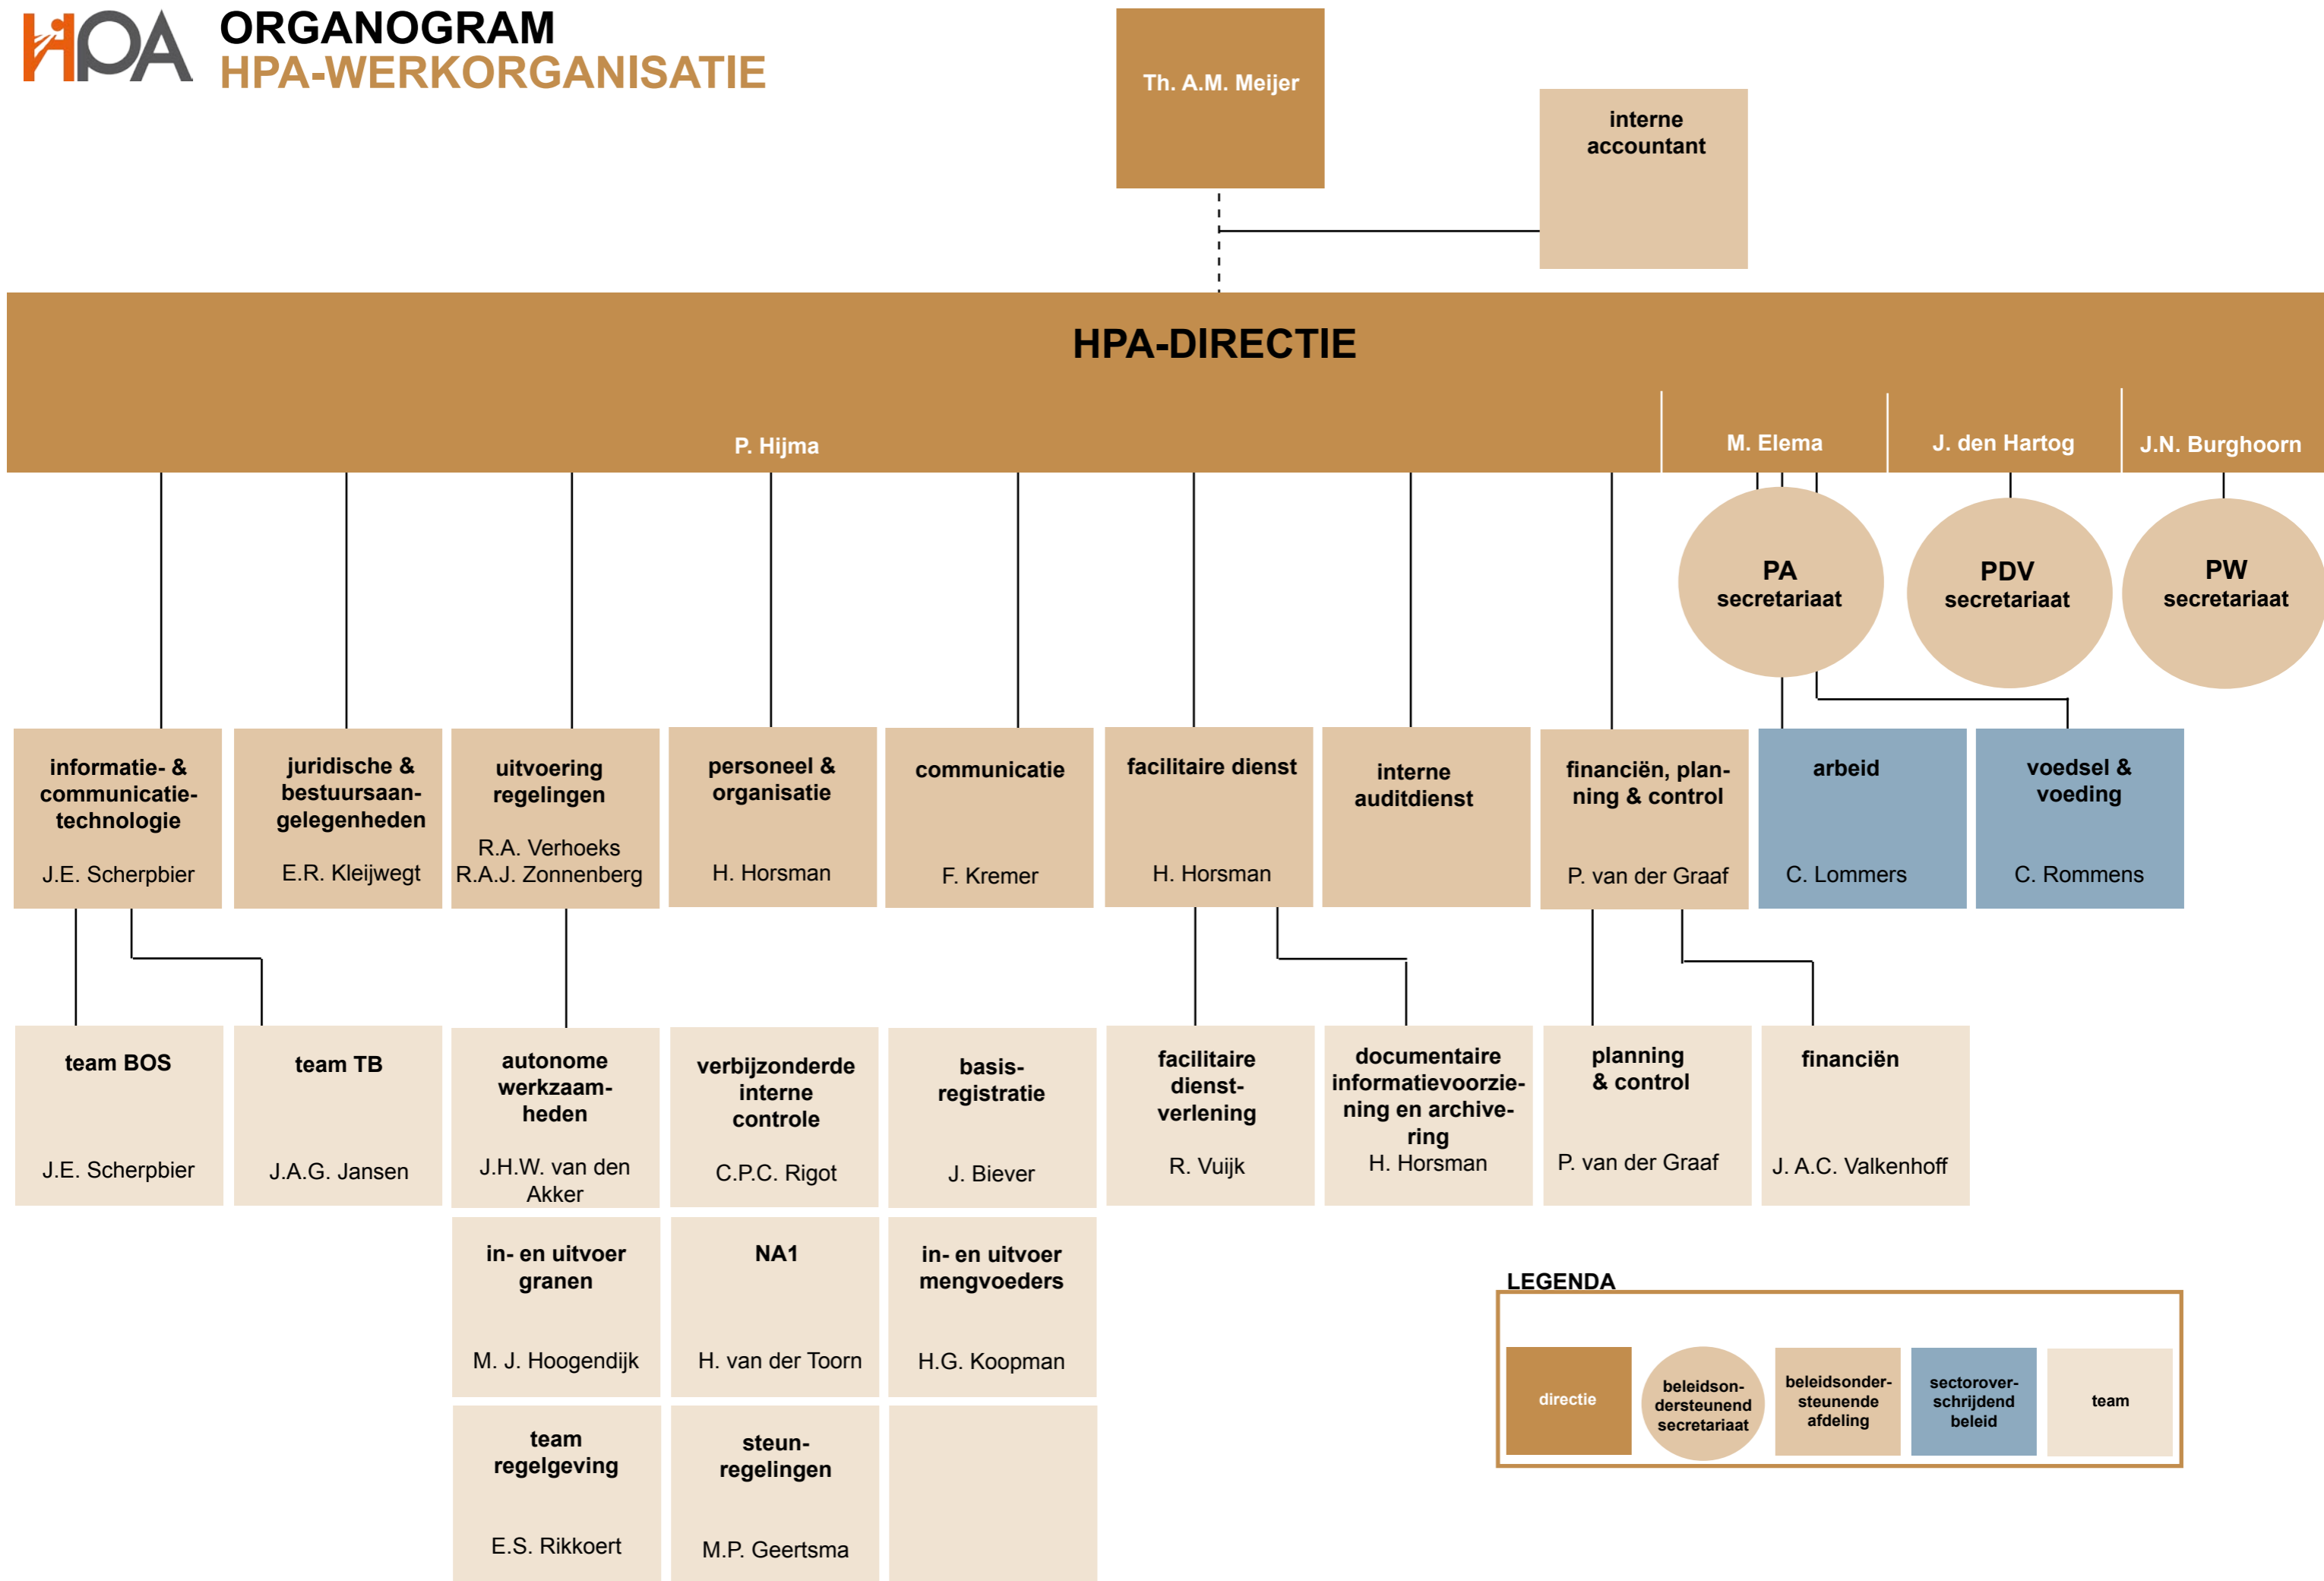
HPA

ORGANOGRAM
HPA-WERKORGANISATIE

Th. A.M. Meijer

interne accountant

HPA-DIRECTIE

P. Hijma

M. Elema

J. den Hartog

J.N. Burghoorn

PA secretariaat

PDV secretariaat

PW secretariaat

informatie- & communicatietechnologie
J.E. Scherpbier

juridische & bestuursaangelegenheden
E.R. Kleijwegt

uitvoering regelingen
R.A. Verhoeks
R.A.J. Zonnenberg

personeel & organisatie
H. Horsman

communicatie
F. Kremer

facilitaire dienst
H. Horsman

interne auditdienst

financiën, planning & control
P. van der Graaf

arbeid
C. Lommers

voedsel & voeding
C. Rommens

team BOS
J.E. Scherpbier

team TB
J.A.G. Jansen

autonome werkzaamheden
J.H.W. van den Akker

verbijzonderde interne controle
C.P.C. Rigot

basisregistratie
J. Biever

facilitaire dienstverlening
R. Vuijk

documentaire informatievoorziening en archivering
H. Horsman

planning & control
P. van der Graaf

financiën
J. A.C. Valkenhoff

in- en uitvoer granen
M. J. Hoogendijk

NA1
H. van der Toorn

in- en uitvoer mengvoeders
H.G. Koopman

team regelgeving
E.S. Rikkoert

steunregelingen
M.P. Geertsma

LEGENDA

directie

beleidsondersteunend secretariaat

beleidsondersteunende afdeling

sectoroverschrijdend beleid

team